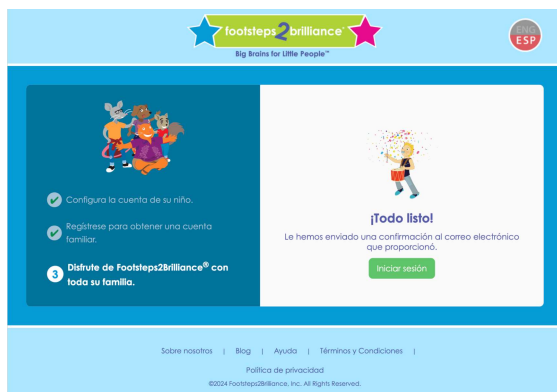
footsteps2brilliance®
Big Brains for Little People™

ENG
ESP

Configura la cuenta de su niño.

Regístrese para obtener una cuenta familiar.

3 Distrute de Footsteps2Brilliance® con toda su familia.

¡Todo listo!

Le hemos enviado una confirmación al correo electrónico que proporcionó.

Iniciar sesión

Sobre nosotros | Blog | Ayuda | Términos y Condiciones |

Política de privacidad

©2024 Footsteps2Brilliance, Inc. All Rights Reserved.